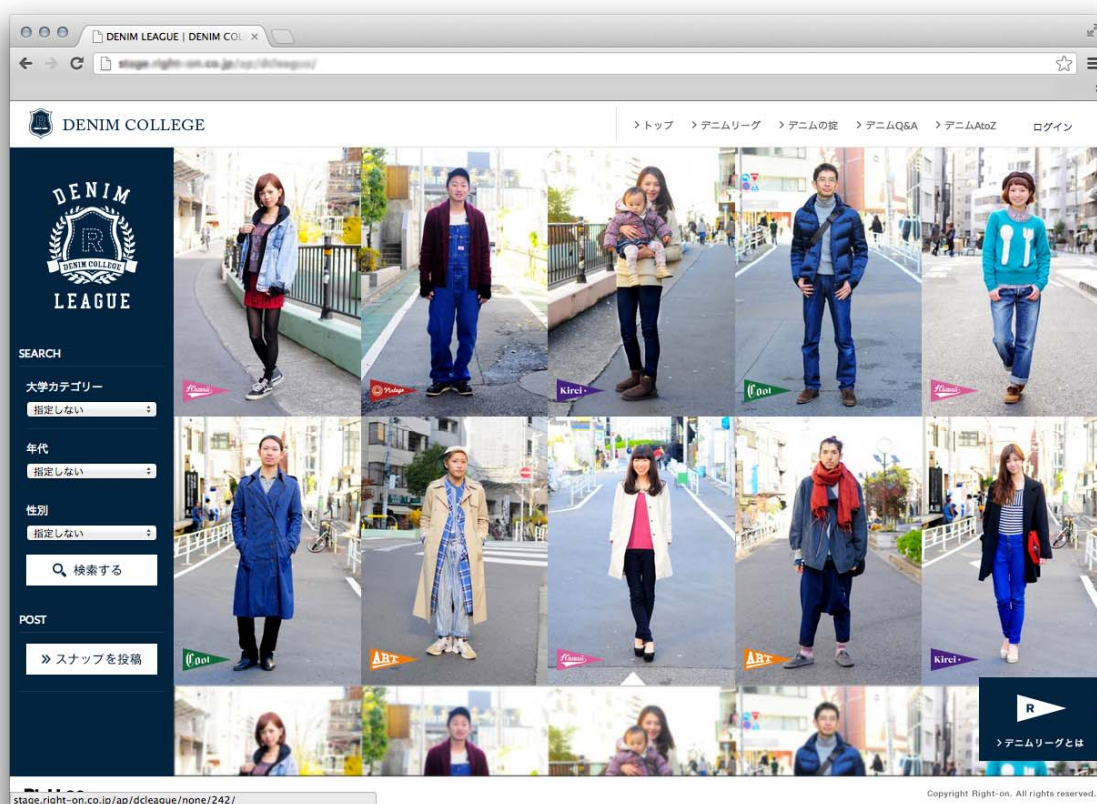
DENIM LEAGUE | DENIM COL ×

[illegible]

DENIM COLLEGE

›トップ ›デニムリーグ ›デニムの掟 ›デニムQ&A ›デニムAtoZ ログイン

DENIM
R
DENIM COLLEGE
LEAGUE

SEARCH

大学カテゴリー
指定しない

年代
指定しない

性別
指定しない

検索する

POST

» スナップを投稿

Kirei
Cool
Vintage
Cool
ART
ART
Kirei

R
›デニムリーグとは

stage.right-on.co.jp/ap/dcleague/none/242/

Copyright Right-on. All rights reserved.